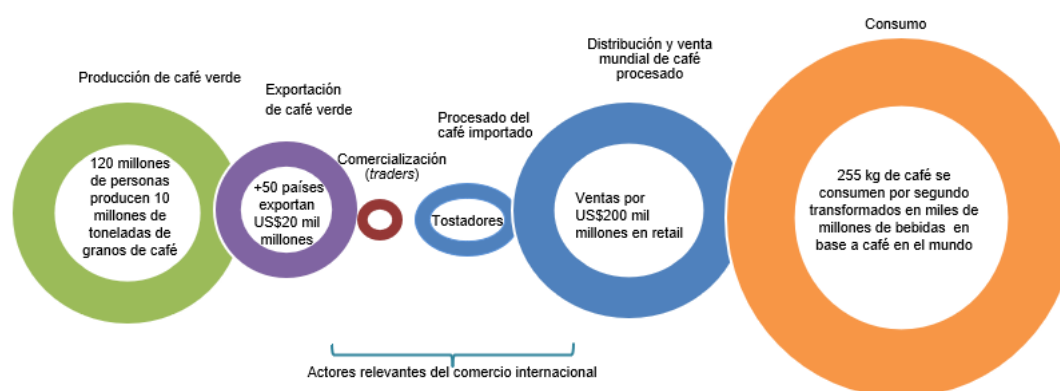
Producción de café verde

120 millones de personas producen 10 millones de toneladas de granos de café

Exportación de café verde

+50 países exportan US$20 mil millones

Comercialización (*traders*)

Procesado del café importado

Tostadores

Distribución y venta mundial de café procesado

Ventas por US$200 mil millones en retail

Consumo

255 kg de café se consumen por segundo transformados en miles de millones de bebidas en base a café en el mundo

Actores relevantes del comercio internacional